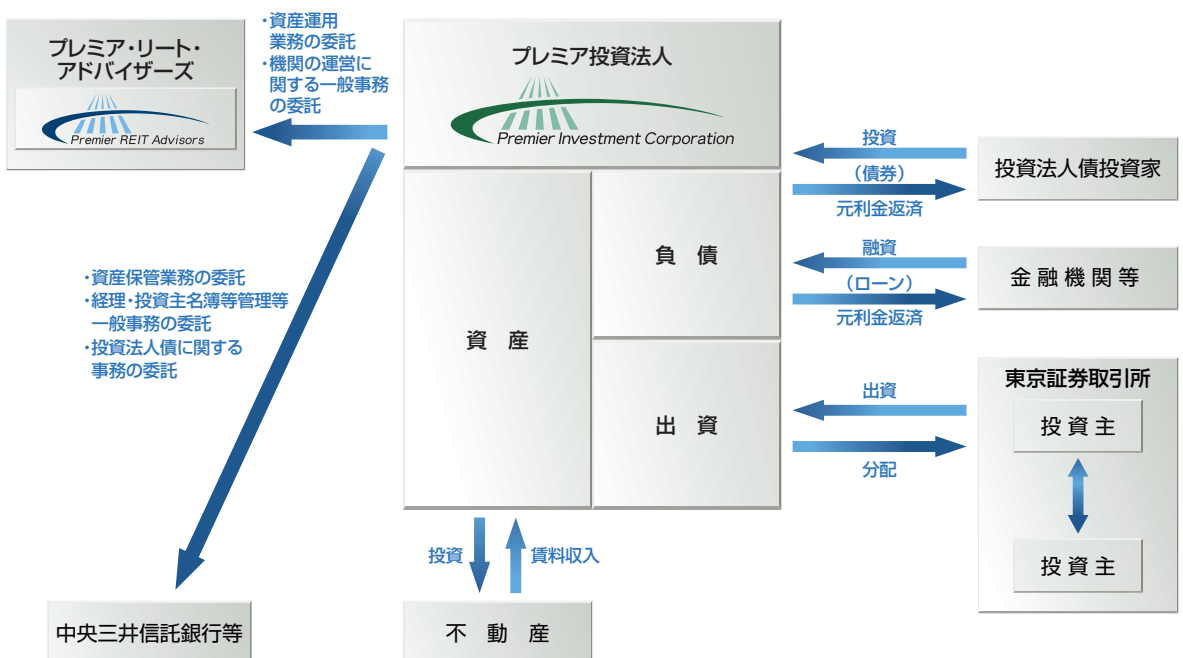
プレミア・リート・アドバイザーズ

Premier REIT Advisors

・資産運用業務の委託
・機関の運営に関する一般事務の委託

プレミア投資法人

Premier Investment Corporation

投資
（債券）
元利金返済

投資法人債投資家

資産

負債

融資
（ローン）
元利金返済

金融機関等

・資産保管業務の委託
・経理・投資主名簿等管理等一般事務の委託
・投資法人債に関する事務の委託

出資

出資
分配

東京証券取引所

投資主

投資主

投資

賃料収入

中央三井信託銀行等

不動産